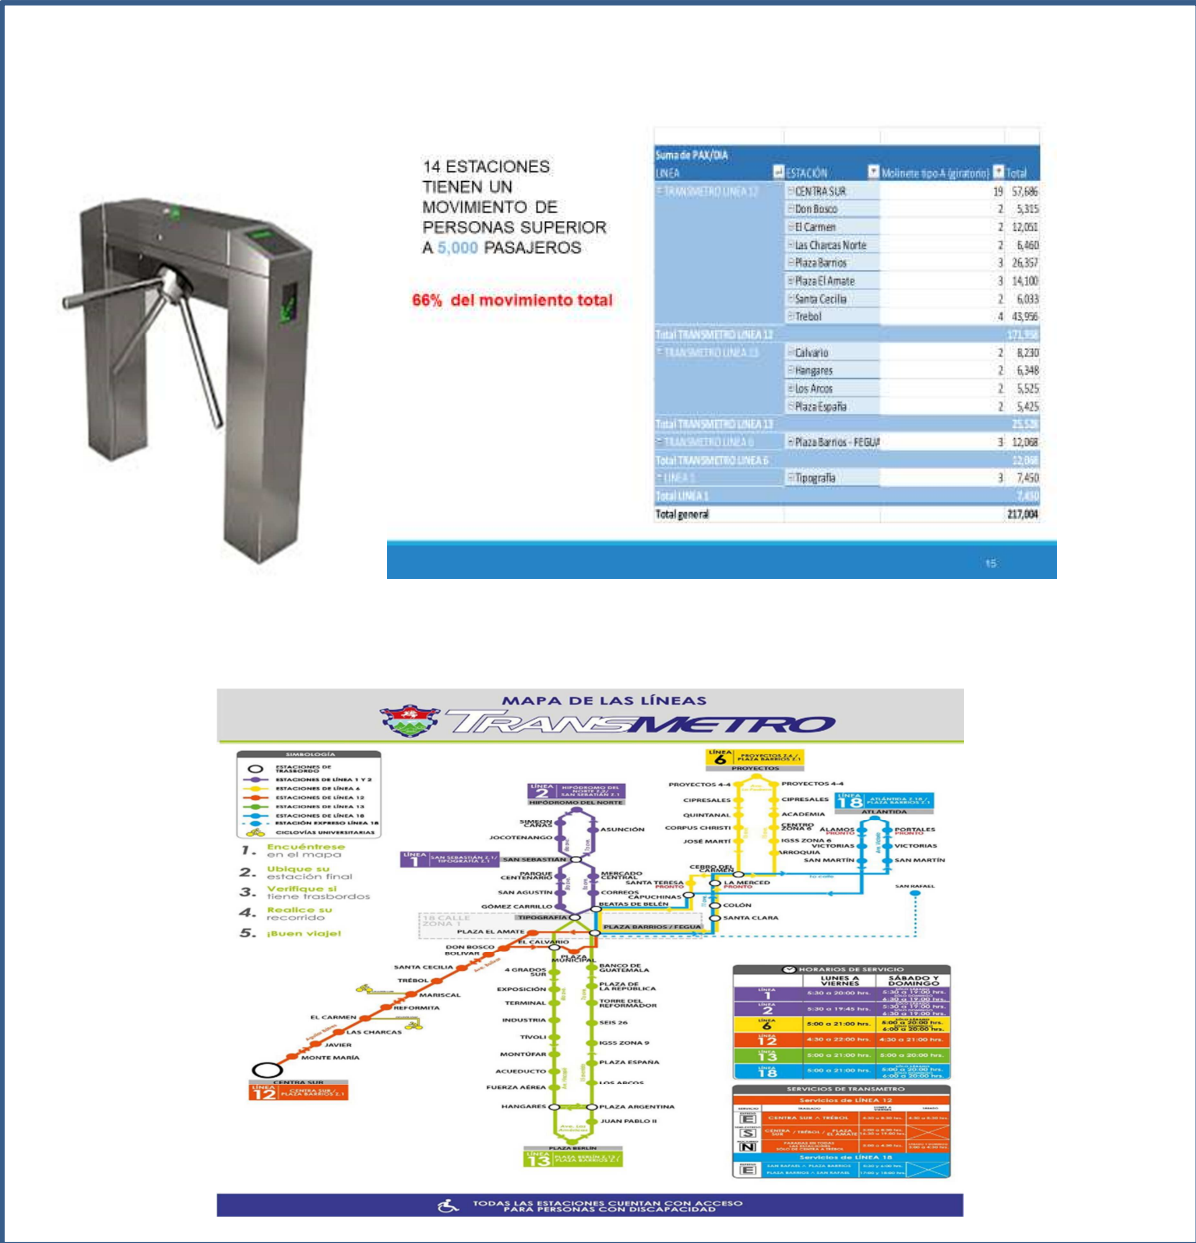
14 ESTACIONES TIENEN UN MOVIMIENTO DE PERSONAS SUPERIOR A 5,000 PASAJEROS

66% del movimiento total

| Suma de PAX/DIA | | | |
|---|---|---|---|
| LINEA | ESTACIÓN | Molinete tipo A (giratorio) | Total |
| TRANSMETRO LINEA 12 | CENTRA SUR | 19 | 57,686 |
| | Don Bosco | 2 | 5,315 |
| | El Carmen | 2 | 12,051 |
| | Las Charcas Norte | 2 | 6,460 |
| | Plaza Barrios | 3 | 26,357 |
| | Plaza El Amate | 3 | 14,100 |
| | Santa Cecilia | 2 | 6,033 |
| | Trebol | 4 | 43,956 |
| Total TRANSMETRO LINEA 12 | | | 171,958 |
| TRANSMETRO LINEA 13 | Calvario | 2 | 8,230 |
| | Hangares | 2 | 6,348 |
| | Los Arcos | 2 | 5,525 |
| | Plaza España | 2 | 5,425 |
| Total TRANSMETRO LINEA 13 | | | 25,528 |
| TRANSMETRO LINEA 6 | Plaza Barrios - FEGUA | 3 | 12,068 |
| Total TRANSMETRO LINEA 6 | | | 12,068 |
| LINEA 1 | Tipografía | 3 | 7,450 |
| Total LINEA 1 | | | 7,450 |
| Total general | | | 217,004 |

15

MAPA DE LAS LÍNEAS
TRANSMETRO

SIMBOLOGÍA
ESTACIONES DE TRASBORDO
ESTACIONES DE LÍNEA 1 Y 2
ESTACIONES DE LÍNEA 6
ESTACIONES DE LÍNEA 12
ESTACIONES DE LÍNEA 13
ESTACIONES DE LÍNEA 18
ESTACIÓN EXPRESO LÍNEA 18
CICLOVÍAS UNIVERSITARIAS

1. Encuéntrese en el mapa
2. Ubique su estación final
3. Verifique si tiene trasbordos
4. Realice su recorrido
5. ¡Buen viaje!

LÍNEA 2 HIPÓDROMO DEL NORTE 2.1 / SAN SEBASTIÁN 2.1
HIPÓDROMO DEL NORTE
SIMEON CAÑAS
JOCOTENANGO
ASUNCIÓN
LÍNEA 1 SAN SEBASTIÁN 2.1 / TIPOGRAFÍA 2.1
SAN SEBASTIÁN
PARQUE CENTENARIO
MERCADO CENTRAL
SAN AGUSTÍN
CORREOS
GÓMEZ CARRILLO
TIPOGRAFÍA
18 CALLE ZONA 1
PLAZA EL AMATE
PLAZA BARRIOS / FEGUA
EL CALVARIO
DON BOSCO
BOLIVAR
PLAZA MUNICIPAL
SANTA CECILIA
TRÉBOL
4 GRADOS SUR
BANCO DE GUATEMALA
MARISCAL
EXPOSICIÓN
PLAZA DE LA REPÚBLICA
REFORMITA
TERMINAL
TORRE DEL REFORMADOR
EL CARMEN
INDUSTRIA
SEIS 26
LAS CHARCAS
TÍVOLI
IGSS ZONA 9
JAVIER
MONTÚFAR
PLAZA ESPAÑA
MONTE MARÍA
ACUEDUCTO
LOS ARCOS
FUERZA AÉREA
CENTRA SUR
LÍNEA 12 CENTRA SUR / PLAZA BARRIOS 2.1
HANGARES
PLAZA ARGENTINA
JUAN PABLO II
PLAZA BERLÍN
LÍNEA 13 PLAZA BERLÍN 2.1 / PLAZA BARRIOS 2.1
LÍNEA 6 PROYECTOS 2.1 / PLAZA BARRIOS 2.1
PROYECTOS
PROYECTOS 4-4
CIPRESALES
QUINTANAL
ACADEMIA
CORPUS CHRISTI
CENTRO ZONA 6
JOSÉ MARTÍ
IGSS ZONA 6
ARROQUÍA
CERRO DEL CARMEN
SANTA TERESA PRONTO
LA MERCED PRONTO
CAPUCHINAS
BEATAS DE BELÉN
COLÓN
SANTA CLARA
LÍNEA 18 ATLÁNTIDA 2.1 / PLAZA BARRIOS 2.1
ATLÁNTIDA
ÁLAMOS PRONTO
PORTALES PRONTO
VICTORIAS
SAN MARTÍN
SAN RAFAEL

HORARIOS DE SERVICIO
| | LUNES A VIERNES | SÁBADO Y DOMINGO |
|---|---|---|
| LÍNEA 1 | 5:30 a 20:00 hrs. | 5:30 a 19:00 hrs. / 6:30 a 19:00 hrs. |
| LÍNEA 2 | 5:30 a 19:45 hrs. | 5:30 a 19:00 hrs. / 6:30 a 19:00 hrs. |
| LÍNEA 6 | 5:00 a 21:00 hrs. | 6:00 a 20:00 hrs. / 6:00 a 20:00 hrs. |
| LÍNEA 12 | 4:30 a 22:00 hrs. | 4:30 a 21:00 hrs. |
| LÍNEA 13 | 5:00 a 21:00 hrs. | 5:00 a 20:00 hrs. |
| LÍNEA 18 | 5:00 a 21:00 hrs. | 5:00 a 20:00 hrs. / 6:00 a 20:00 hrs. |

SERVICIOS DE TRANSMETRO
Servicios de LÍNEA 12
CENTRA SUR - TRÉBOL
CENTRA SUR / TRÉBOL / PLAZA EL AMATE
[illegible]
Servicios de LÍNEA 18
SAN RAFAEL - PLAZA BARRIOS
PLAZA BARRIOS - SAN RAFAEL

TODAS LAS ESTACIONES CUENTAN CON ACCESO PARA PERSONAS CON DISCAPACIDAD